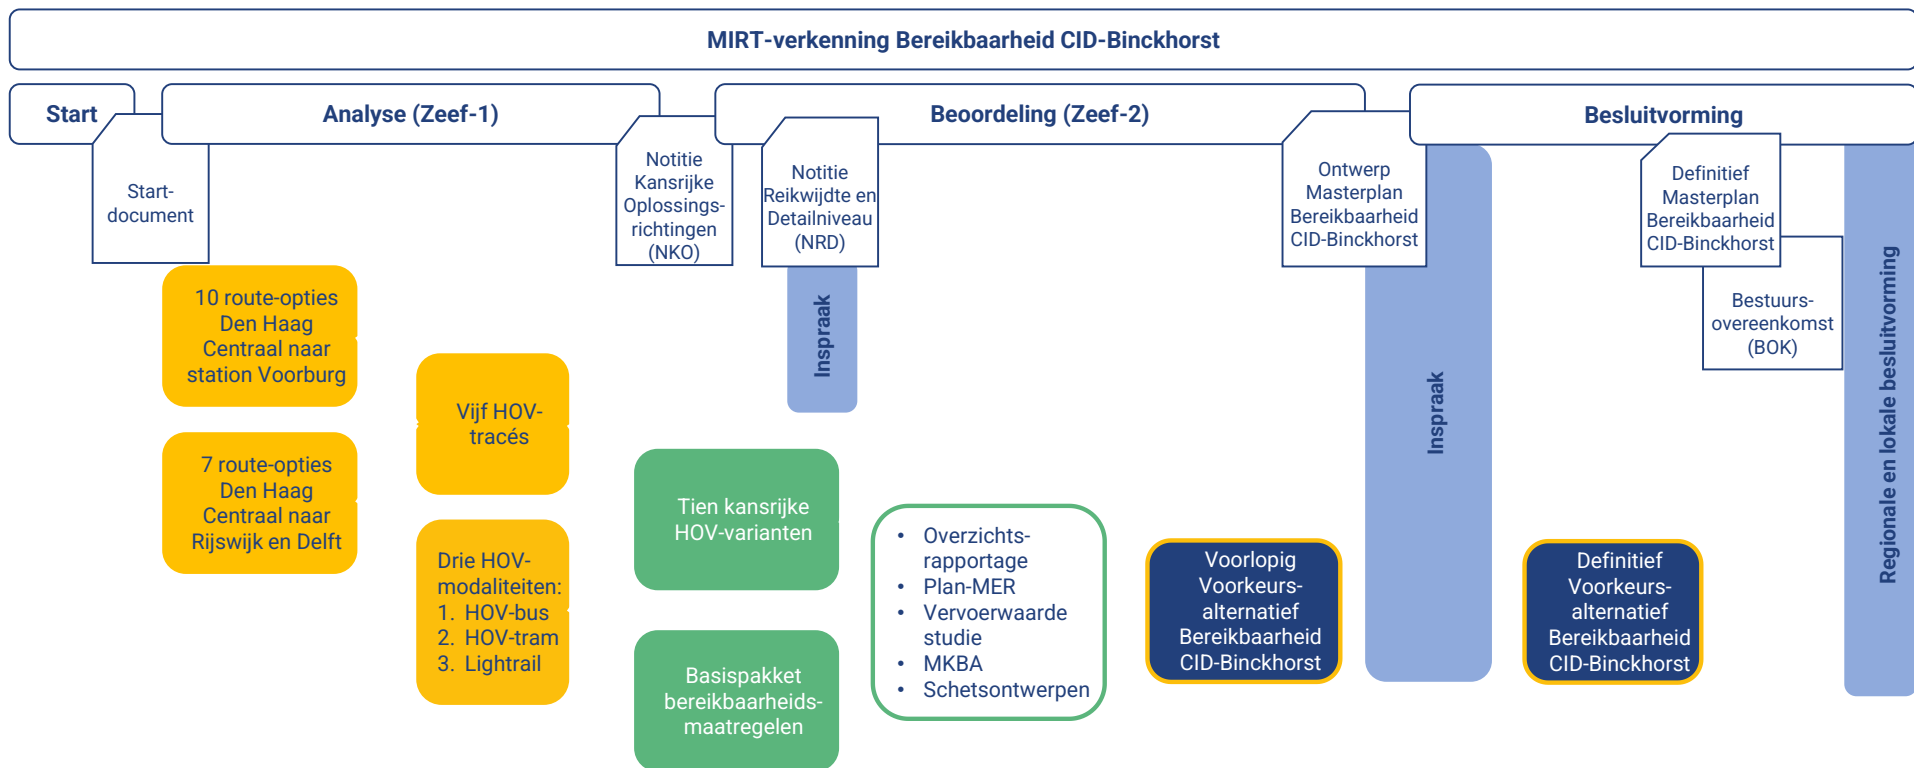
MIRT-verkenning Bereikbaarheid CID-Binckhorst

Start

Analyse (Zeef-1)

Beoordeling (Zeef-2)

Besluitvorming

Start-document

Notitie Kansrijke Oplossings-richtingen (NKO)

Notitie Reikwijdte en Detailniveau (NRD)

Ontwerp Masterplan Bereikbaarheid CID-Binckhorst

Definitief Masterplan Bereikbaarheid CID-Binckhorst

Bestuurs-overeenkomst (BOK)

Inspraak

Inspraak

Regionale en lokale besluitvorming

10 route-opties Den Haag Centraal naar station Voorburg

7 route-opties Den Haag Centraal naar Rijswijk en Delft

Vijf HOV-tracés

Drie HOV-modaliteiten:
1. HOV-bus
2. HOV-tram
3. Lightrail

Tien kansrijke HOV-varianten

Basispakket bereikbaarheids-maatregelen

- Overzichts-rapportage
- Plan-MER
- Vervoerwaarde studie
- MKBA
- Schetsontwerpen

Voorlopig Voorkeurs-alternatief Bereikbaarheid CID-Binckhorst

Definitief Voorkeurs-alternatief Bereikbaarheid CID-Binckhorst